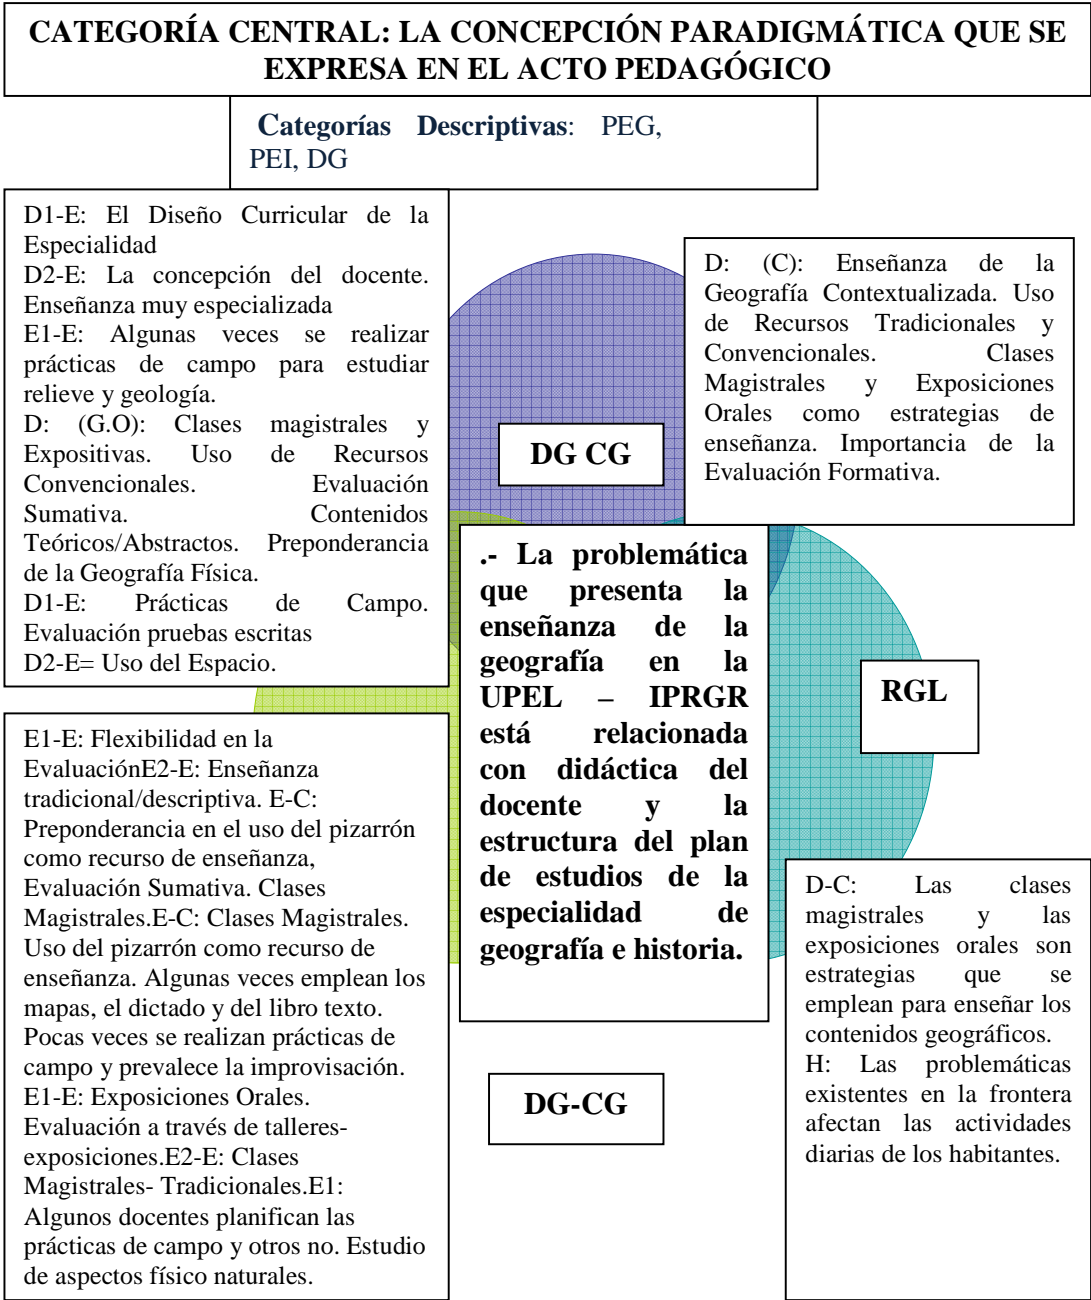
CATEGORÍA CENTRAL: LA CONCEPCIÓN PARADIGMÁTICA QUE SE EXPRESA EN EL ACTO PEDAGÓGICO

Categorías Descriptivas: PEG, PEI, DG

D1-E: El Diseño Curricular de la Especialidad
D2-E: La concepción del docente. Enseñanza muy especializada
E1-E: Algunas veces se realizar prácticas de campo para estudiar relieve y geología.
D: (G.O): Clases magistrales y Expositivas. Uso de Recursos Convencionales. Evaluación Sumativa. Contenidos Teóricos/Abstractos. Preponderancia de la Geografía Física.
D1-E: Prácticas de Campo. Evaluación pruebas escritas
D2-E= Uso del Espacio.

D: (C): Enseñanza de la Geografía Contextualizada. Uso de Recursos Tradicionales y Convencionales. Clases Magistrales y Exposiciones Orales como estrategias de enseñanza. Importancia de la Evaluación Formativa.

DG CG

.- La problemática que presenta la enseñanza de la geografía en la UPEL – IPRGR está relacionada con didáctica del docente y la estructura del plan de estudios de la especialidad de geografía e historia.

RGL

E1-E: Flexibilidad en la EvaluaciónE2-E: Enseñanza tradicional/descriptiva. E-C: Preponderancia en el uso del pizarrón como recurso de enseñanza, Evaluación Sumativa. Clases Magistrales.E-C: Clases Magistrales. Uso del pizarrón como recurso de enseñanza. Algunas veces emplean los mapas, el dictado y del libro texto. Pocas veces se realizan prácticas de campo y prevalece la improvisación. E1-E: Exposiciones Orales. Evaluación a través de talleres-exposiciones.E2-E: Clases Magistrales- Tradicionales.E1: Algunos docentes planifican las prácticas de campo y otros no. Estudio de aspectos físico naturales.

DG-CG

D-C: Las clases magistrales y las exposiciones orales son estrategias que se emplean para enseñar los contenidos geográficos.
H: Las problemáticas existentes en la frontera afectan las actividades diarias de los habitantes.